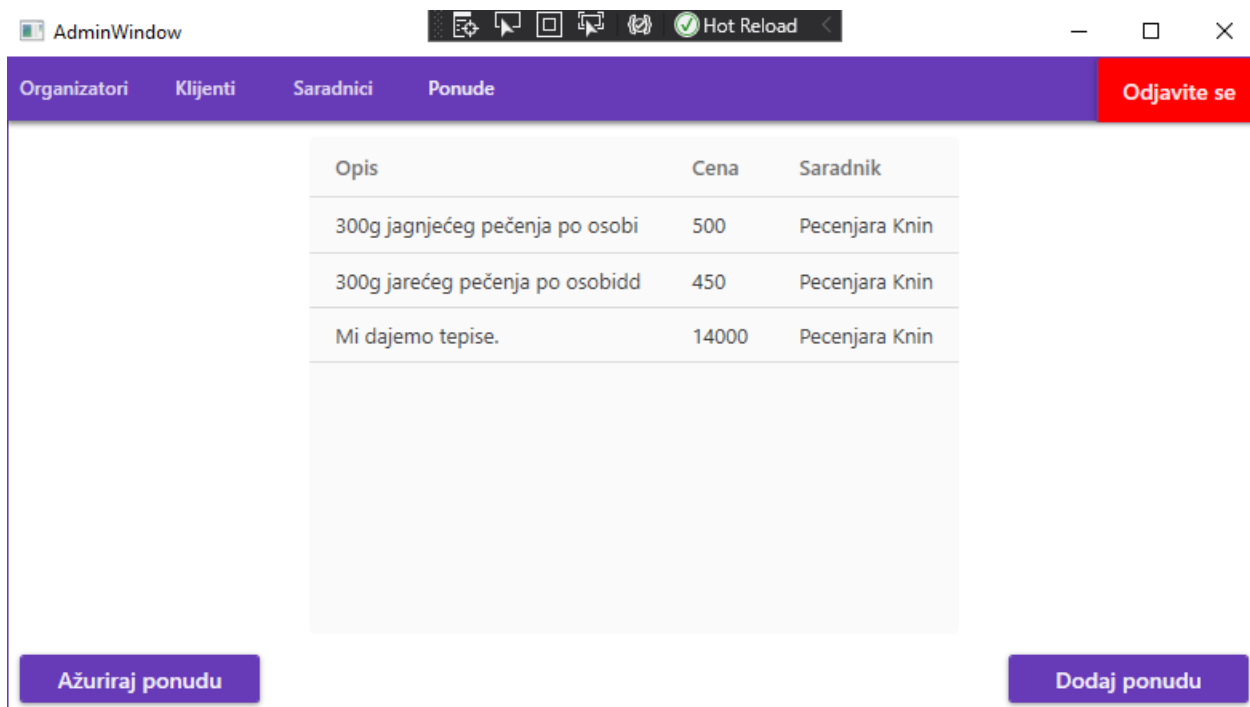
AdminWindow

Hot Reload

Organizatori Klijenti Saradnici Ponude

Odjavite se

| Opis | Cena | Saradnik |
|---|---|---|
| 300g jagnjećeg pečenja po osobi | 500 | Pecenjara Knin |
| 300g jarećeg pečenja po osobidd | 450 | Pecenjara Knin |
| Mi dajemo tepise. | 14000 | Pecenjara Knin |

Ažuriraj ponudu

Dodaj ponudu